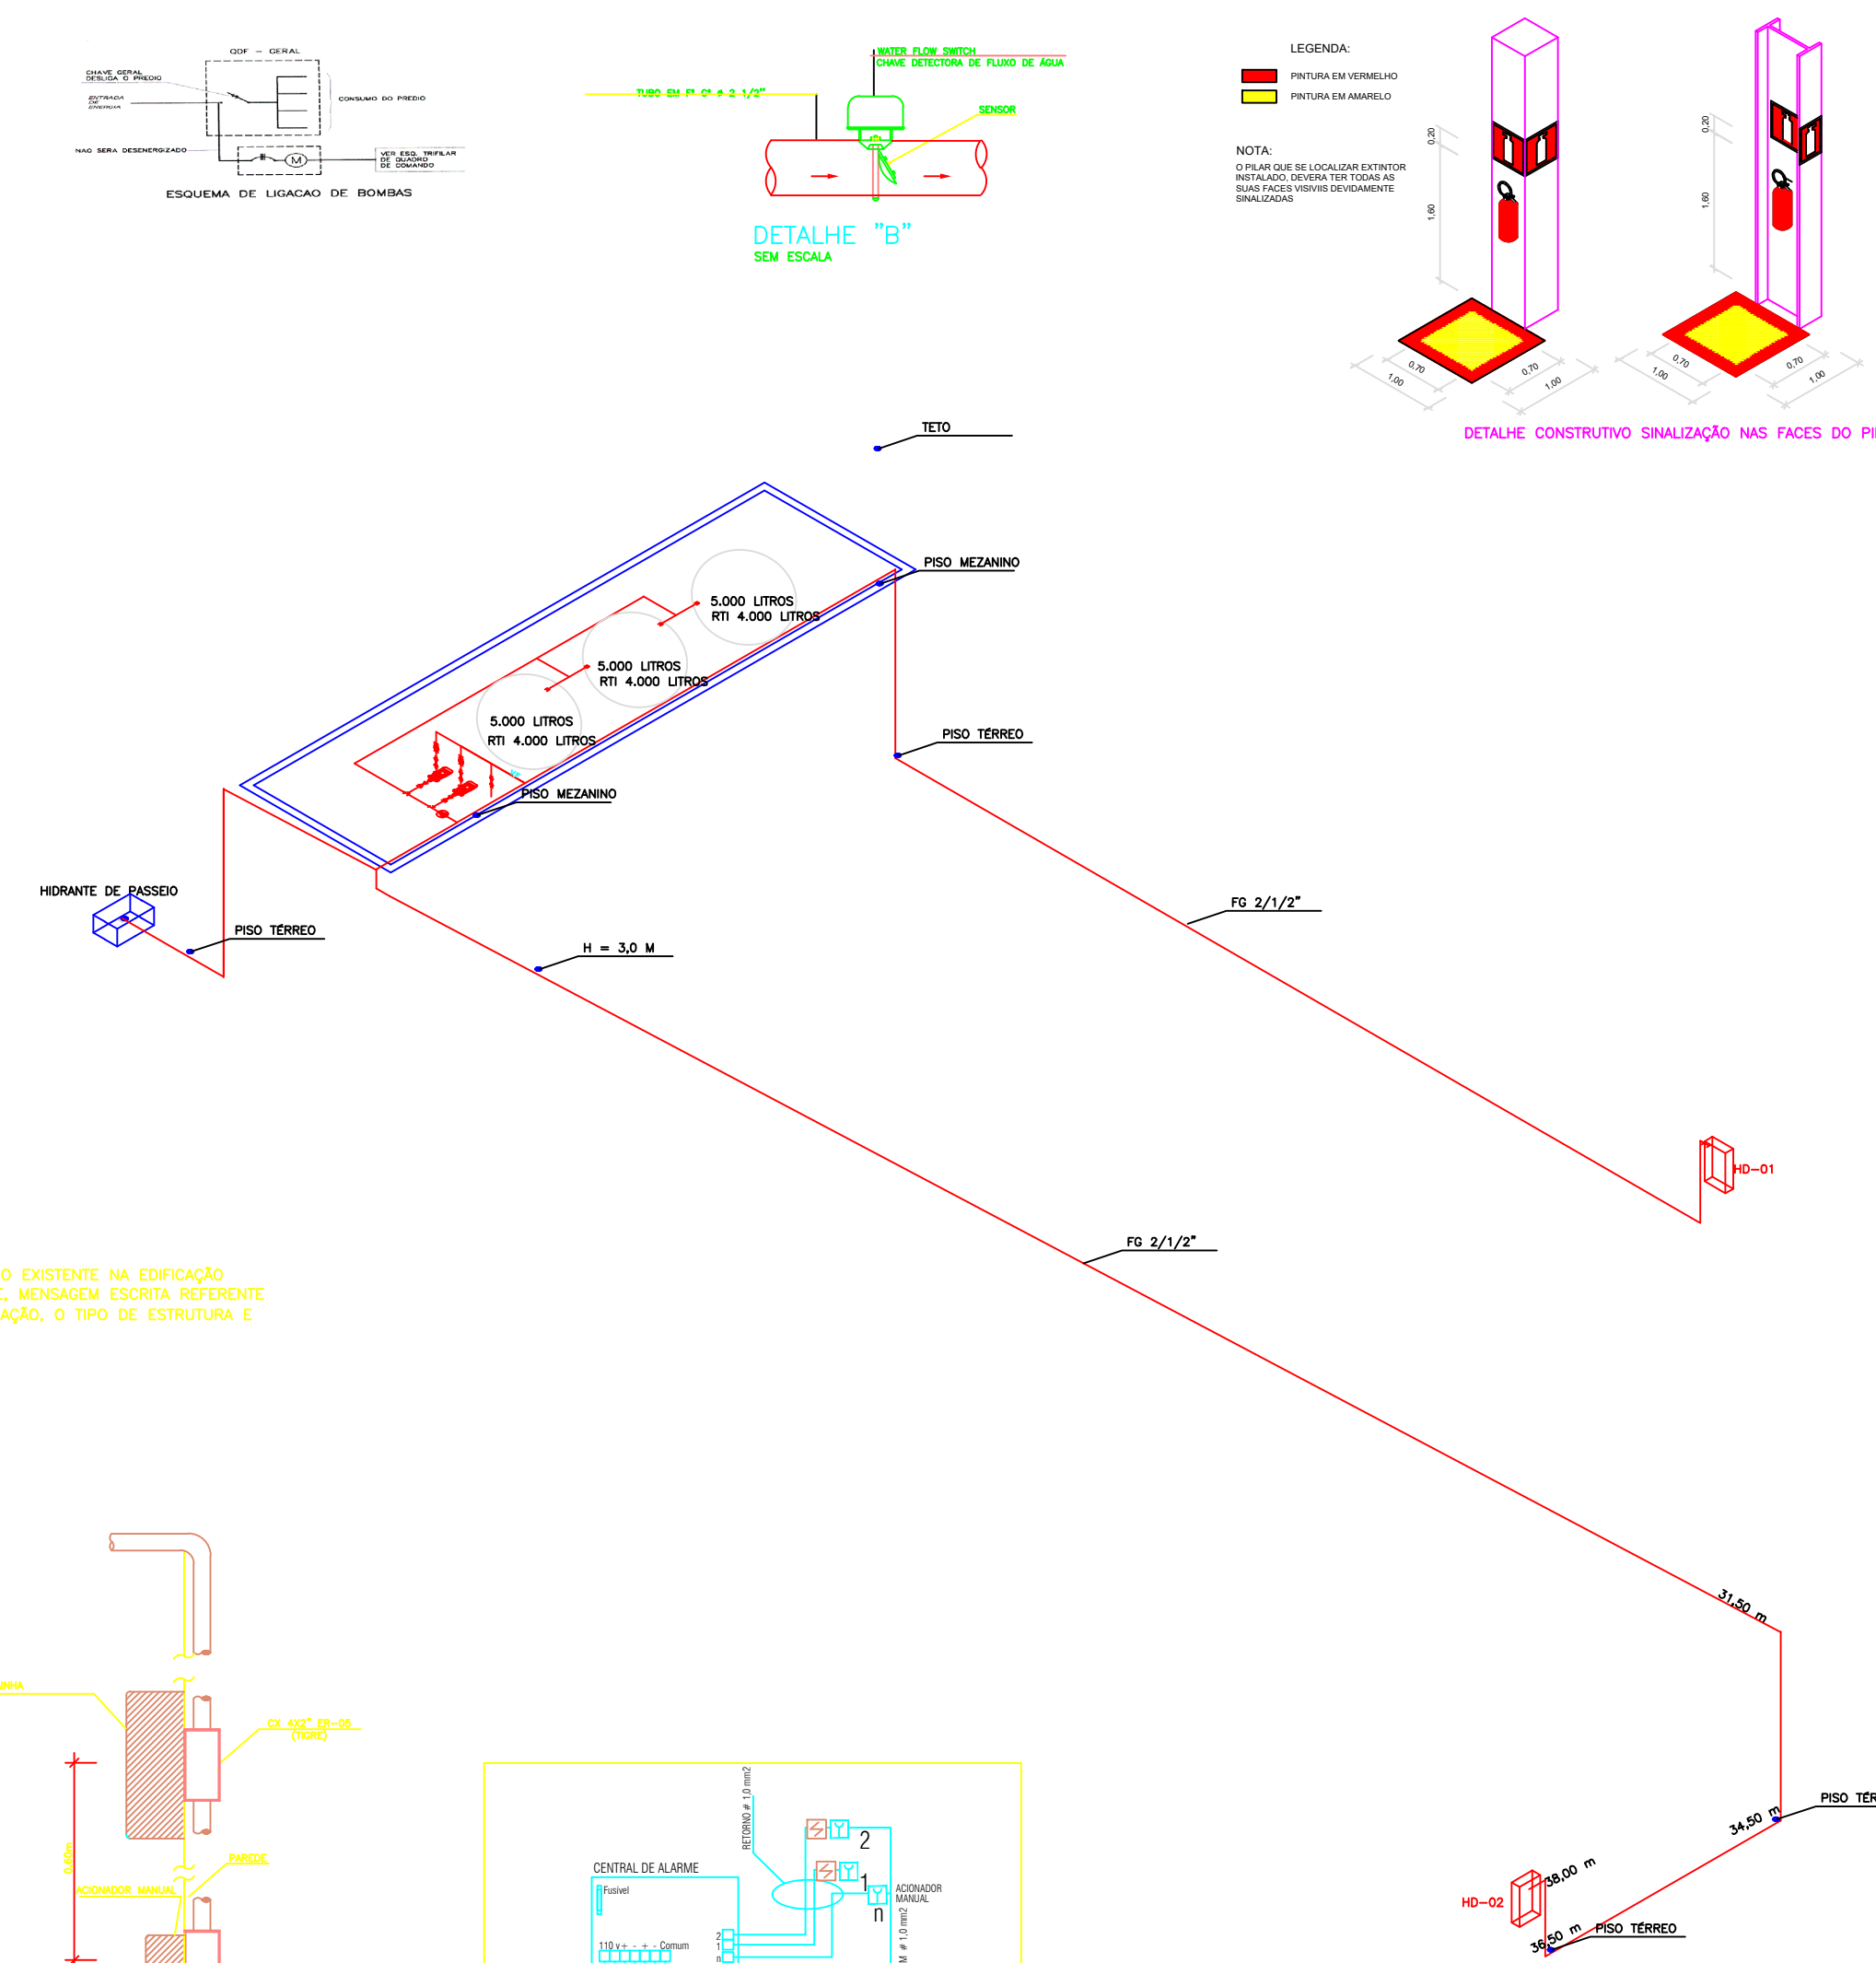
QDF – GERAL

CHAVE GERAL DESLIGA O PREDIO

ENTRADA DE ENERGIA

CONSUMO DO PREDIO

NAO SERA DESENERGIZADO

M

VER ESQ. TRIFILAR DE QUADRO DE COMANDO

ESQUEMA DE LIGACAO DE BOMBAS

WATER FLOW SWITCH
CHAVE DETECTORA DE FLUXO DE ÁGUA

TUBO EM F° G° ø 2 1/2"

SENSOR

DETALHE "B"
SEM ESCALA

LEGENDA:
PINTURA EM VERMELHO
PINTURA EM AMARELO

NOTA:
O PILAR QUE SE LOCALIZAR EXTINTOR INSTALADO, DEVERA TER TODAS AS SUAS FACES VISIVIIS DEVIDAMENTE SINALIZADAS

0,20
1,60
0,70
1,00
0,70
1,00
0,20
1,60
0,70
1,00
0,70
1,00

DETALHE CONSTRUTIVO SINALIZAÇÃO NAS FACES DO PI

TETO

PISO MEZANINO

5.000 LITROS
RTI 4.000 LITROS

5.000 LITROS
RTI 4.000 LITROS

5.000 LITROS
RTI 4.000 LITROS

PISO TÉRREO

PISO MEZANINO

HIDRANTE DE PASSEIO

PISO TÉRREO

H = 3,0 M

FG 2/1/2"

HD–01

FG 2/1/2"

O EXISTENTE NA EDIFICAÇÃO
, MENSAGEM ESCRITA REFERENTE
AÇÃO, O TIPO DE ESTRUTURA E

31,50 m

PISO TÉR

34,50 m

38,00 m

HD–02

36,50 m

PISO TÉRREO

INHA

CX 4X2" ER-05 (TIGRE)

0,60m

PAREDE

ACIONADOR MANUAL

RETORNO # 1,0 mm2

2

1

n

CENTRAL DE ALARME

Fusível

110 v+ - - + - Comum

2
1
n

ACIONADOR MANUAL

M # 1,0 mm2